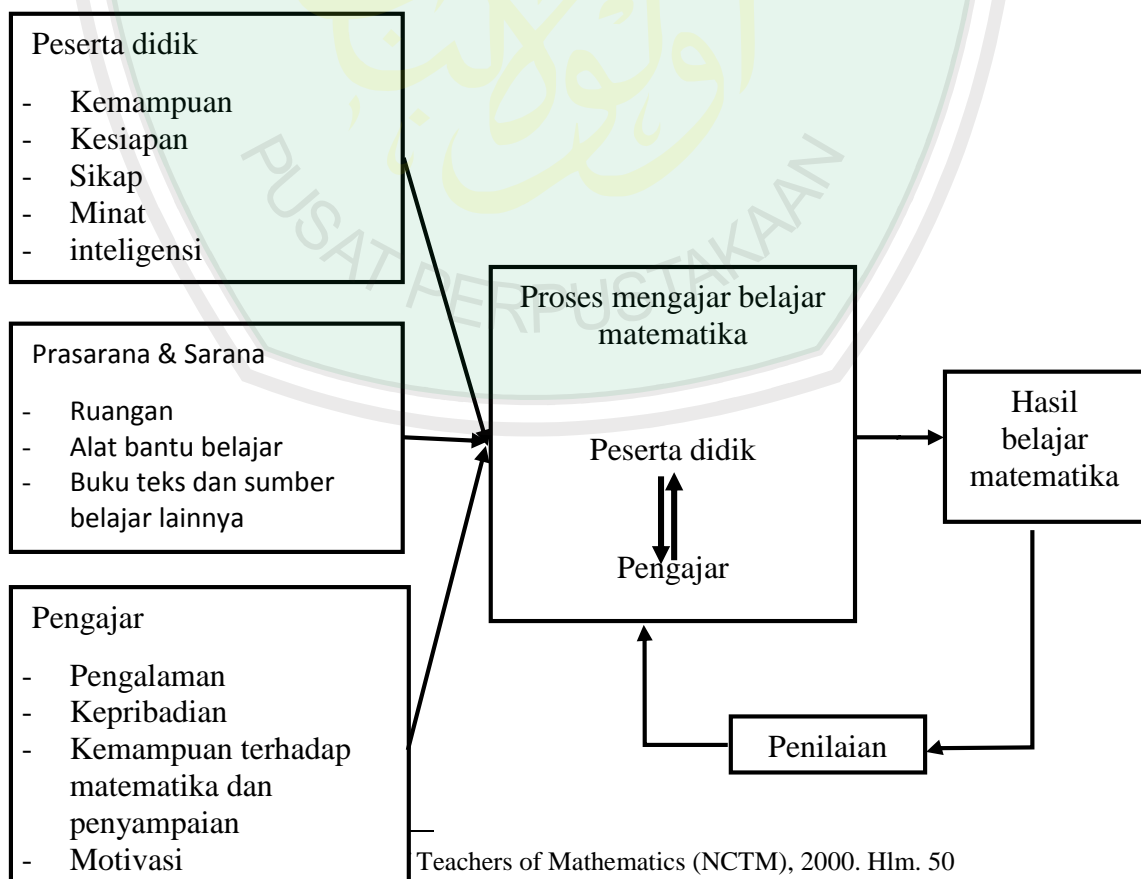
Peserta didik

- Kemampuan
- Kesiapan
- Sikap
- Minat
- inteligensi

Prasarana & Sarana

- Ruangan
- Alat bantu belajar
- Buku teks dan sumber belajar lainnya

Pengajar

- Pengalaman
- Kepribadian
- Kemampuan terhadap matematika dan penyampaian
- Motivasi

Proses mengajar belajar matematika

Peserta didik

Pengajar

Hasil belajar matematika

Penilaian

Teachers of Mathematics (NCTM), 2000. Hlm. 50

PUSAT PERPUSTAKAAN